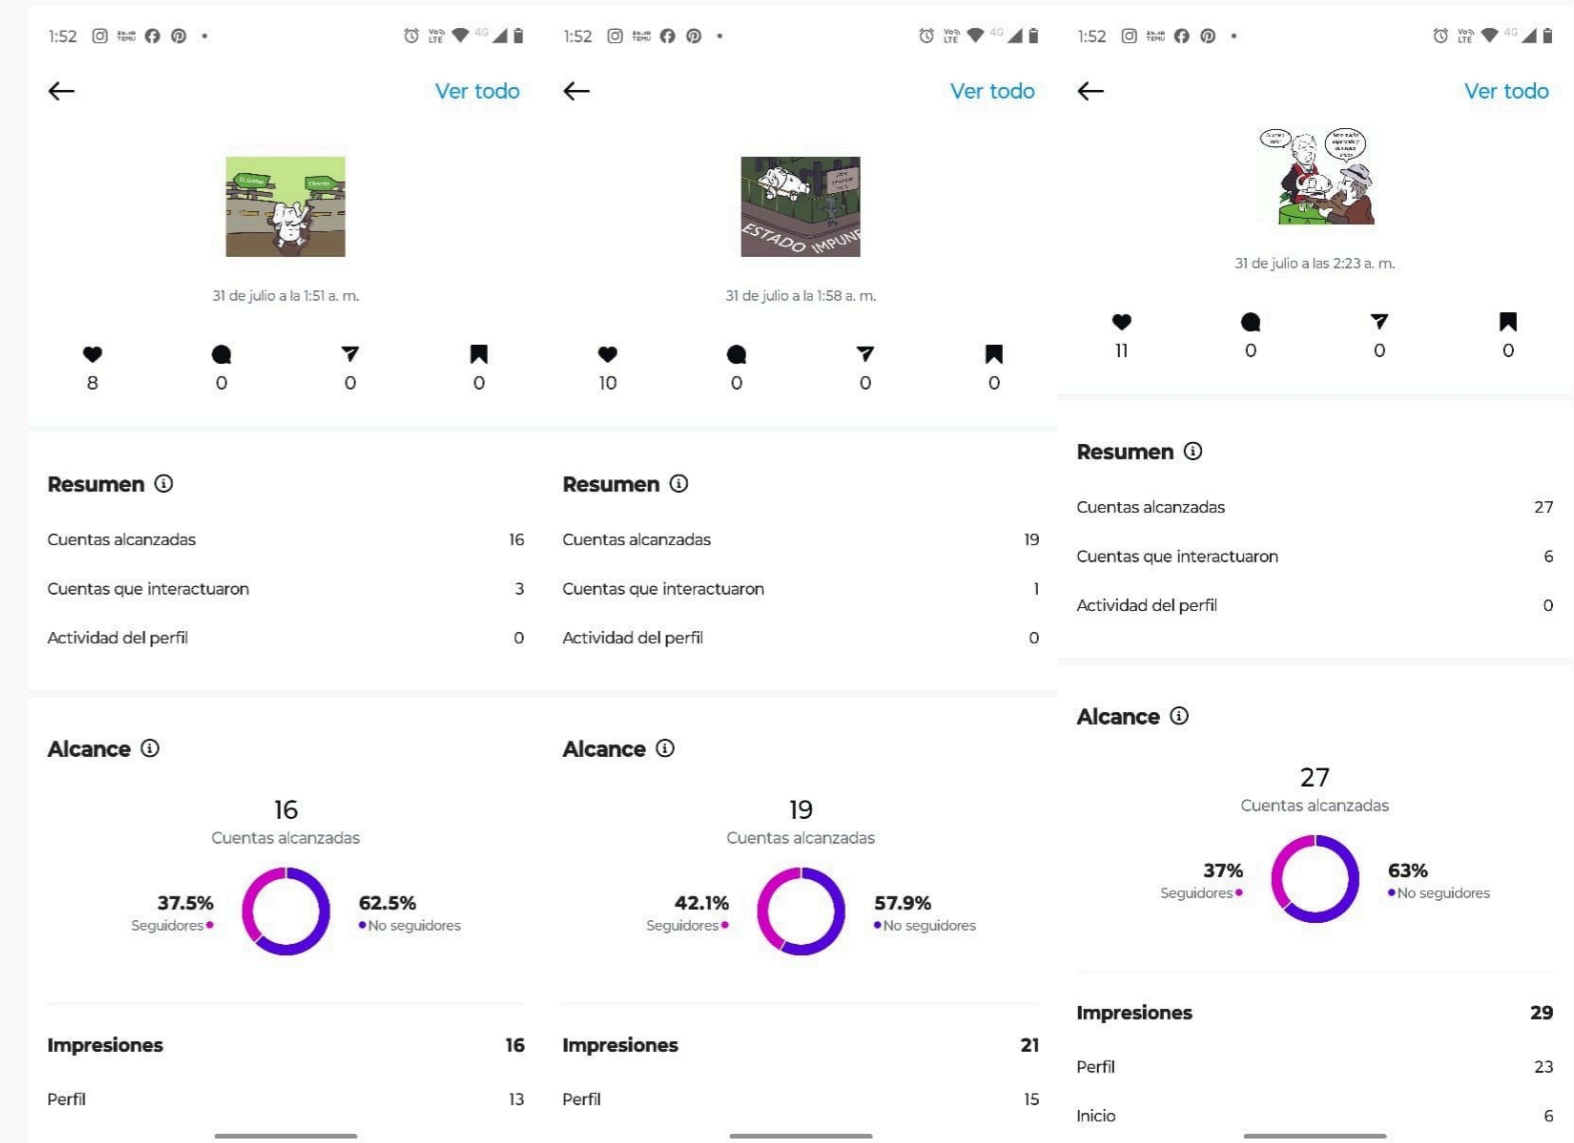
1:52

Ver todo

31 de julio a la 1:51 a. m.

8 0 0 0

Resumen ⓘ

Cuentas alcanzadas 16

Cuentas que interactuaron 3

Actividad del perfil 0

Alcance ⓘ

16
Cuentas alcanzadas

37.5%
Seguidores

62.5%
No seguidores

Impresiones 16

Perfil 13

1:52

Ver todo

ESTADO IMPUNE

31 de julio a la 1:58 a. m.

10 0 0 0

Resumen ⓘ

Cuentas alcanzadas 19

Cuentas que interactuaron 1

Actividad del perfil 0

Alcance ⓘ

19
Cuentas alcanzadas

42.1%
Seguidores

57.9%
No seguidores

Impresiones 21

Perfil 15

1:52

Ver todo

31 de julio a las 2:23 a. m.

11 0 0 0

Resumen ⓘ

Cuentas alcanzadas 27

Cuentas que interactuaron 6

Actividad del perfil 0

Alcance ⓘ

27
Cuentas alcanzadas

37%
Seguidores

63%
No seguidores

Impresiones 29

Perfil 23

Inicio 6